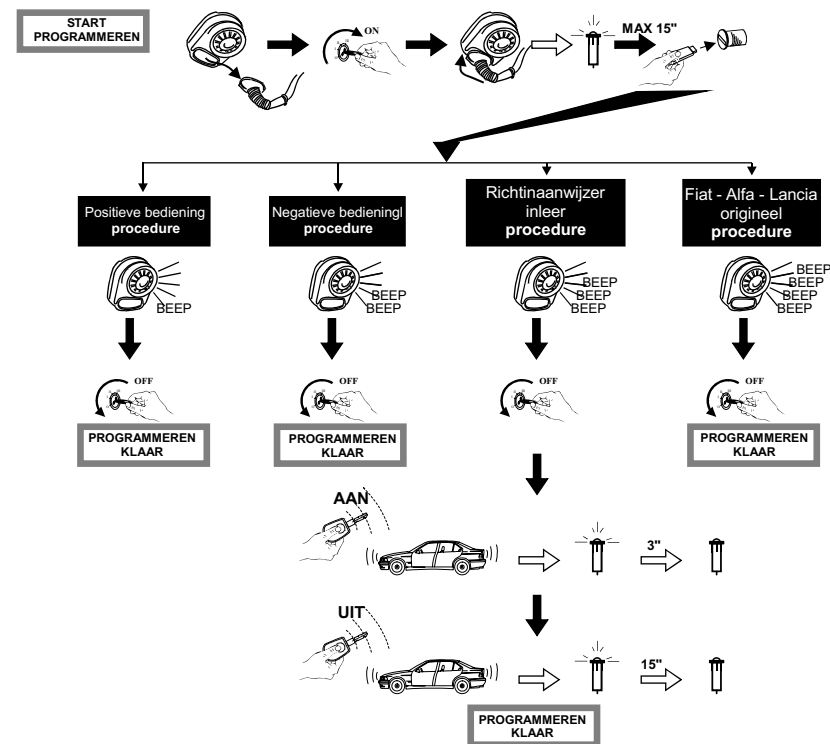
START PROGRAMMEREN

ON

MAX 15"

Positieve bediening procedure

BEEP

OFF

PROGRAMMEREN KLAAR

Negatieve bedieningl procedure

BEEP
BEEP

OFF

PROGRAMMEREN KLAAR

Richtinaanwijzer inleer procedure

BEEP
BEEP
BEEP

OFF

Fiat - Alfa - Lancia origineel procedure

BEEP
BEEP
BEEP
BEEP

OFF

PROGRAMMEREN KLAAR

AAN

3"

UIT

15"

PROGRAMMEREN KLAAR